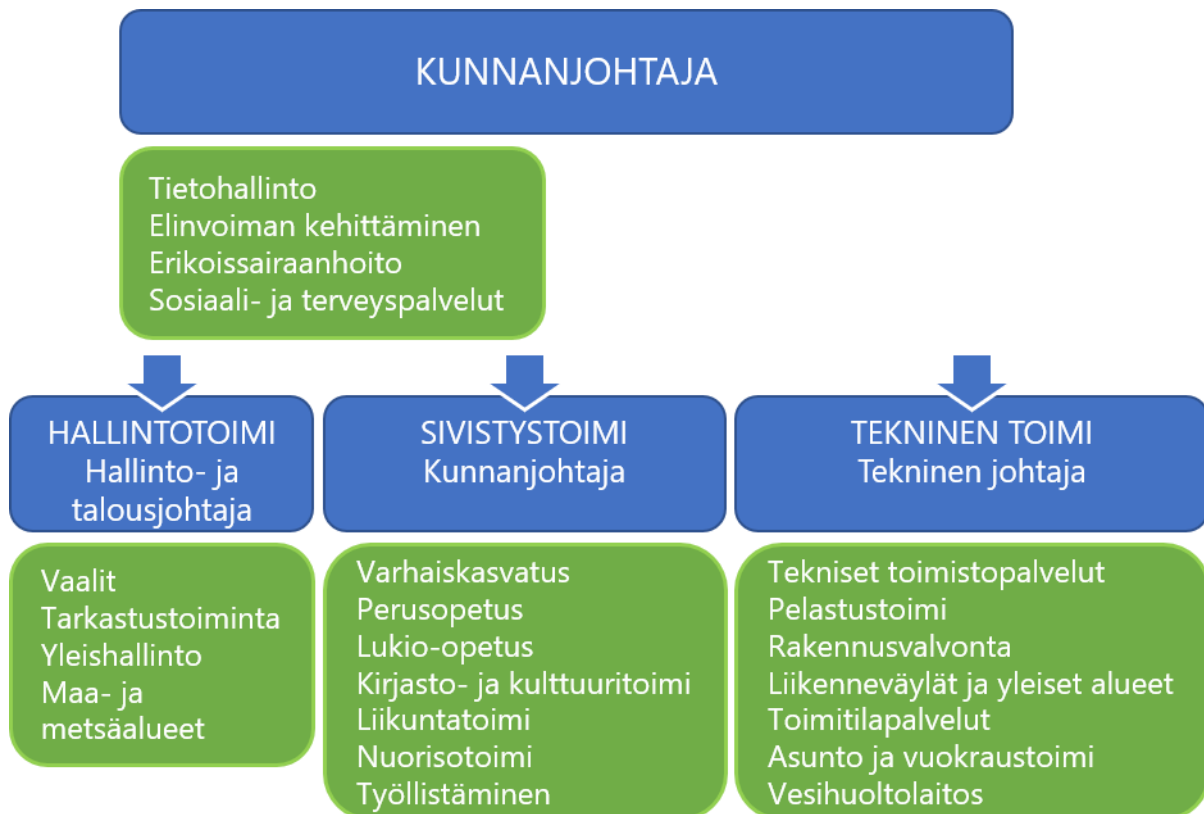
KUNNANJOHTAJA

Tietohallinto
Elinvoiman kehittäminen
Erikoissairaanhoito
Sosiaali- ja terveyspalvelut

HALLINTOTOIMI
Hallinto- ja talousjohtaja

SIVISTYSTOIMI
Kunnanjohtaja

TEKNINEN TOIMI
Tekninen johtaja

Vaalit
Tarkastustoiminta
Yleishallinto
Maa- ja metsäalueet

Varhaiskasvatus
Perusopetus
Lukio-opetus
Kirjasto- ja kulttuuritoimi
Liikuntatoimi
Nuorisotoimi
Työllistäminen

Tekniset toimistopalvelut
Pelastustoimi
Rakennusvalvonta
Liikenneväylät ja yleiset alueet
Toimitilapalvelut
Asunto ja vuokraustoimi
Vesihuoltolaitos